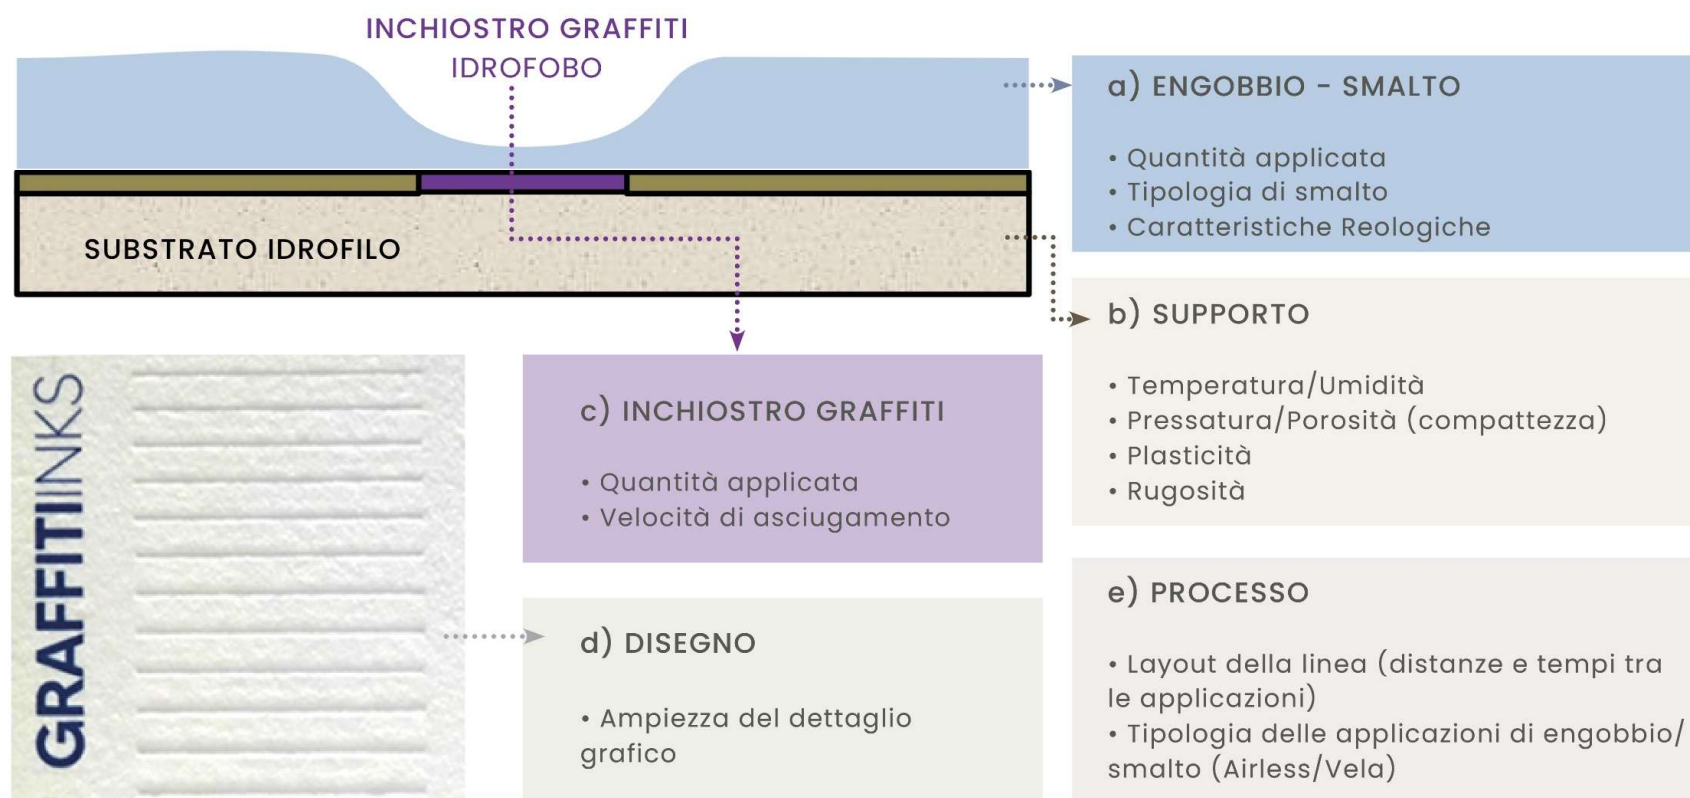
INCHIOSTRO GRAFFITI
IDROFOBO

SUBSTRATO IDROFILO

a) ENGOBBIO - SMALTO

• Quantità applicata
• Tipologia di smalto
• Caratteristiche Reologiche

b) SUPPORTO

• Temperatura/Umidità
• Pressatura/Porosità (compattezza)
• Plasticità
• Rugosità

c) INCHIOSTRO GRAFFITI

• Quantità applicata
• Velocità di asciugamento

GRAFFITIINKS

d) DISEGNO

• Ampiezza del dettaglio grafico

e) PROCESSO

• Layout della linea (distanze e tempi tra le applicazioni)
• Tipologia delle applicazioni di engobbio/smalto (Airless/Vela)